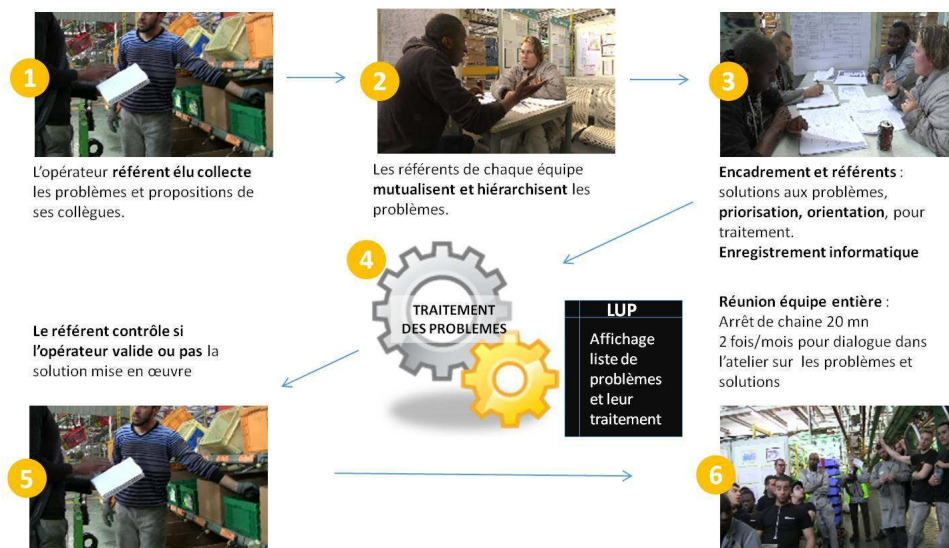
1

L'opérateur **référent élu collecte** les problèmes et propositions de ses collègues.

2

Les référents de chaque équipe **mutualisent et hiérarchisent** les problèmes.

3

**Encadrement et référents** : solutions aux problèmes, **priorisation, orientation**, pour traitement.
**Enregistrement informatique**

4

TRAITEMENT DES PROBLEMES

LUP

Affichage liste de problèmes et leur traitement

**Le référent contrôle si l'opérateur valide ou pas** la solution mise en œuvre

**Réunion équipe entière** :
Arrêt de chaine 20 mn
2 fois/mois pour dialogue dans l'atelier sur les problèmes et solutions

5

6